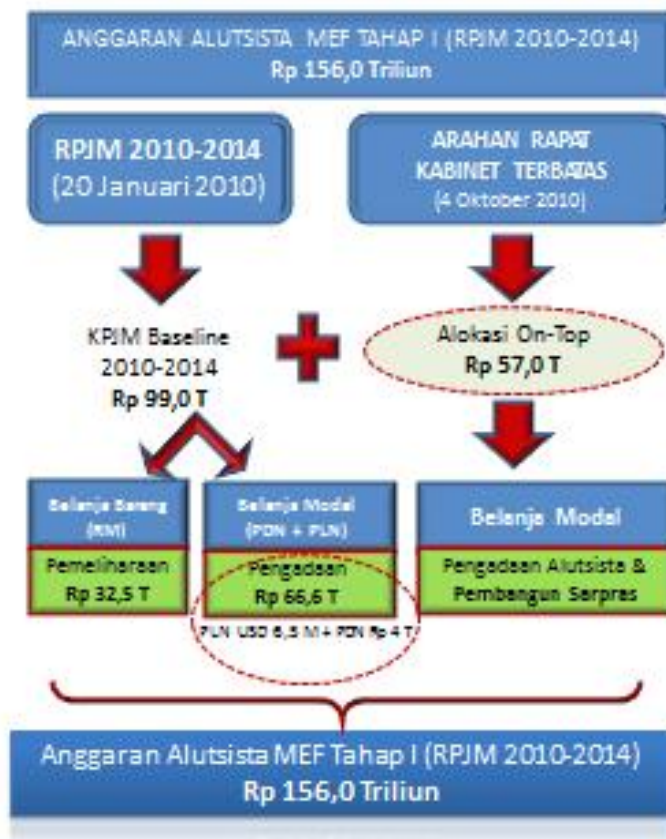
ANGGARAN ALUTSISTA MEF TAHAP I (RPJM 2010-2014)
Rp 156,0 Triliun

RPJM 2010-2014
(20 Januari 2010)

ARAHAN RAPAT KABINET TERBATAS
(4 Oktober 2010)

KPJM Baseline 2010-2014
Rp 99,0 T

Alokasi On-Top
Rp 57,0 T

Belanja Barang (RM)

Pemeliharaan
Rp 32,5 T

Belanja Modal (PDN + PLN)

Pengadaan
Rp 66,6 T

PLN USD 6,5 M + PDN Rp 4 T

Belanja Modal

Pengadaan Alutsista & Pembangun Sarpras

Anggaran Alutsista MEF Tahap I (RPJM 2010-2014)
Rp 156,0 Triliun